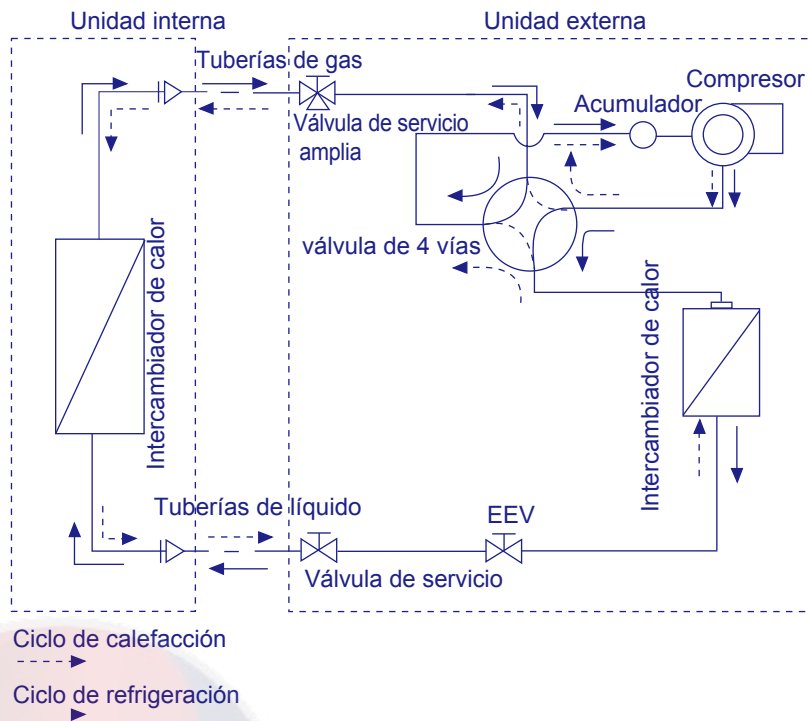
Unidad interna

Unidad externa

Tuberías de gas

Compresor

Acumulador

Válvula de servicio amplia

válvula de 4 vías

Intercambiador de calor

Intercambiador de calor

Tuberías de líquido

EEV

Válvula de servicio

Ciclo de calefacción

Ciclo de refrigeración